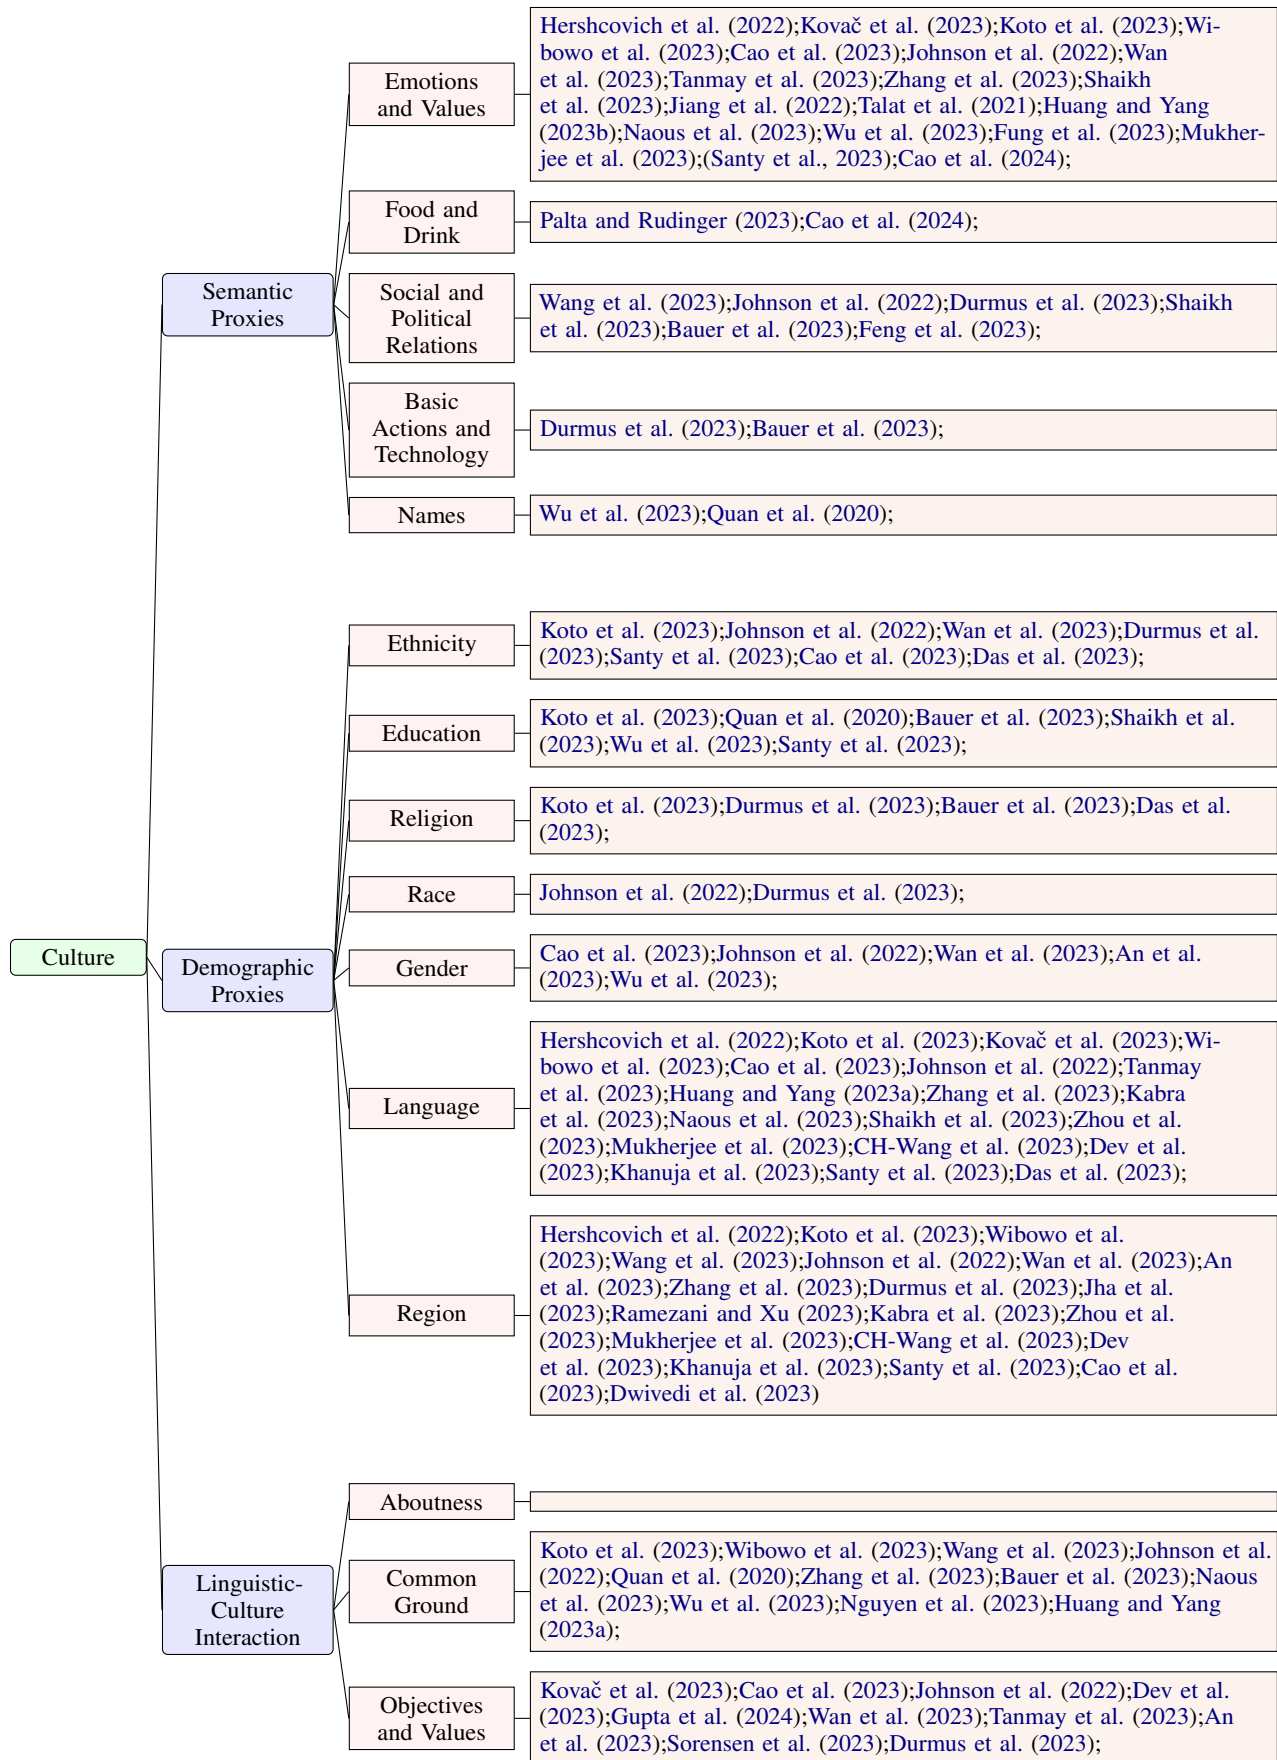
Culture

Semantic Proxies

Emotions and Values

Hershcovich et al. (2022);Kovač et al. (2023);Koto et al. (2023);Wibowo et al. (2023);Cao et al. (2023);Johnson et al. (2022);Wan et al. (2023);Tanmay et al. (2023);Zhang et al. (2023);Shaikh et al. (2023);Jiang et al. (2022);Talat et al. (2021);Huang and Yang (2023b);Naous et al. (2023);Wu et al. (2023);Fung et al. (2023);Mukherjee et al. (2023);(Santy et al., 2023);Cao et al. (2024);

Food and Drink

Palta and Rudinger (2023);Cao et al. (2024);

Social and Political Relations

Wang et al. (2023);Johnson et al. (2022);Durmus et al. (2023);Shaikh et al. (2023);Bauer et al. (2023);Feng et al. (2023);

Basic Actions and Technology

Durmus et al. (2023);Bauer et al. (2023);

Names

Wu et al. (2023);Quan et al. (2020);

Demographic Proxies

Ethnicity

Koto et al. (2023);Johnson et al. (2022);Wan et al. (2023);Durmus et al. (2023);Santy et al. (2023);Cao et al. (2023);Das et al. (2023);

Education

Koto et al. (2023);Quan et al. (2020);Bauer et al. (2023);Shaikh et al. (2023);Wu et al. (2023);Santy et al. (2023);

Religion

Koto et al. (2023);Durmus et al. (2023);Bauer et al. (2023);Das et al. (2023);

Race

Johnson et al. (2022);Durmus et al. (2023);

Gender

Cao et al. (2023);Johnson et al. (2022);Wan et al. (2023);An et al. (2023);Wu et al. (2023);

Language

Hershcovich et al. (2022);Koto et al. (2023);Kovač et al. (2023);Wibowo et al. (2023);Cao et al. (2023);Johnson et al. (2022);Tanmay et al. (2023);Huang and Yang (2023a);Zhang et al. (2023);Kabra et al. (2023);Naous et al. (2023);Shaikh et al. (2023);Zhou et al. (2023);Mukherjee et al. (2023);CH-Wang et al. (2023);Dev et al. (2023);Khanuja et al. (2023);Santy et al. (2023);Das et al. (2023);

Region

Hershcovich et al. (2022);Koto et al. (2023);Wibowo et al. (2023);Wang et al. (2023);Johnson et al. (2022);Wan et al. (2023);An et al. (2023);Zhang et al. (2023);Durmus et al. (2023);Jha et al. (2023);Ramezani and Xu (2023);Kabra et al. (2023);Zhou et al. (2023);Mukherjee et al. (2023);CH-Wang et al. (2023);Dev et al. (2023);Khanuja et al. (2023);Santy et al. (2023);Cao et al. (2023);Dwivedi et al. (2023)

Linguistic-Culture Interaction

Aboutness

Common Ground

Koto et al. (2023);Wibowo et al. (2023);Wang et al. (2023);Johnson et al. (2022);Quan et al. (2020);Zhang et al. (2023);Bauer et al. (2023);Naous et al. (2023);Wu et al. (2023);Nguyen et al. (2023);Huang and Yang (2023a);

Objectives and Values

Kovač et al. (2023);Cao et al. (2023);Johnson et al. (2022);Dev et al. (2023);Gupta et al. (2024);Wan et al. (2023);Tanmay et al. (2023);An et al. (2023);Sorensen et al. (2023);Durmus et al. (2023);